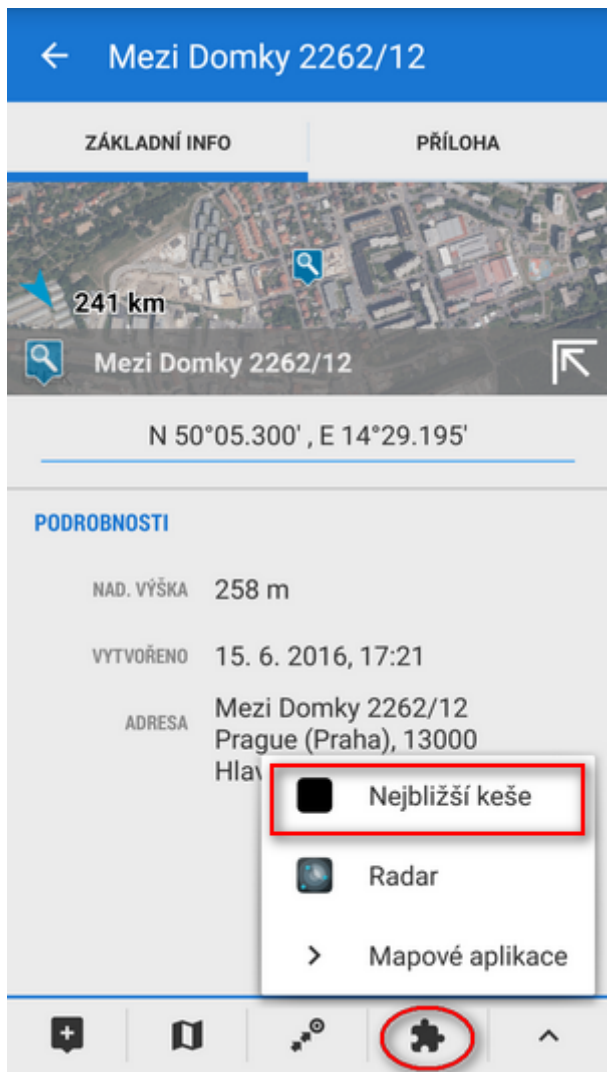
Mezi Domky 2262/12

ZÁKLADNÍ INFO

PŘÍLOHA

241 km

Mezi Domky 2262/12

N 50°05.300' , E 14°29.195'

PODROBNOSTI

NAD. VÝŠKA 258 m

VYTVOŘENO 15. 6. 2016, 17:21

ADRESA Mezi Domky 2262/12 Prague (Praha), 13000 Hlav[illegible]

Nejbližší keše

Radar

Mapové aplikace